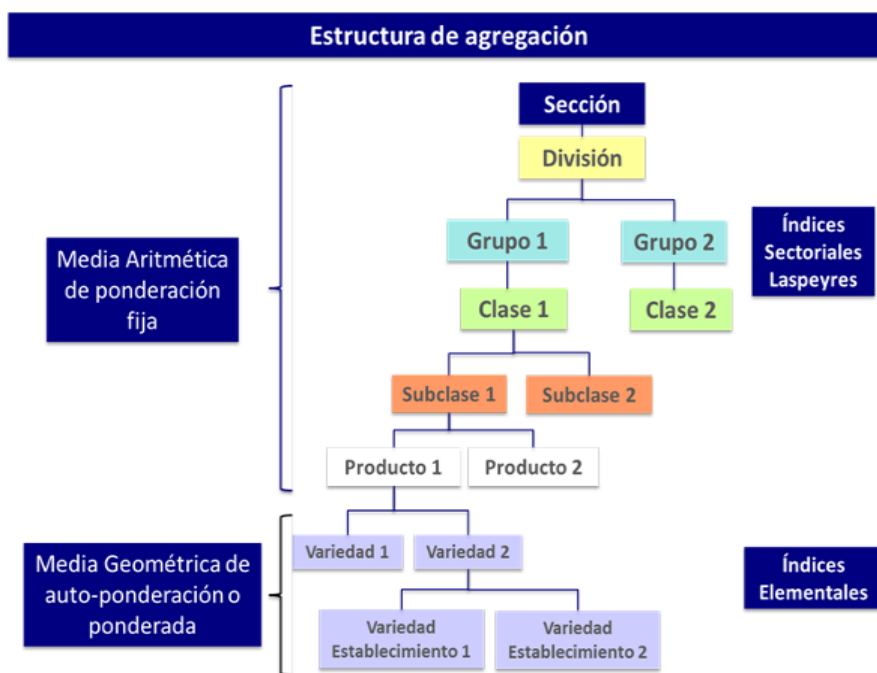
Estructura de agregación

Media Aritmética de ponderación fija

Sección

División

Grupo 1

Grupo 2

Índices Sectoriales Laspeyres

Clase 1

Clase 2

Subclase 1

Subclase 2

Producto 1

Producto 2

Media Geométrica de auto-ponderación o ponderada

Variedad 1

Variedad 2

Índices Elementales

Variedad Establecimiento 1

Variedad Establecimiento 2